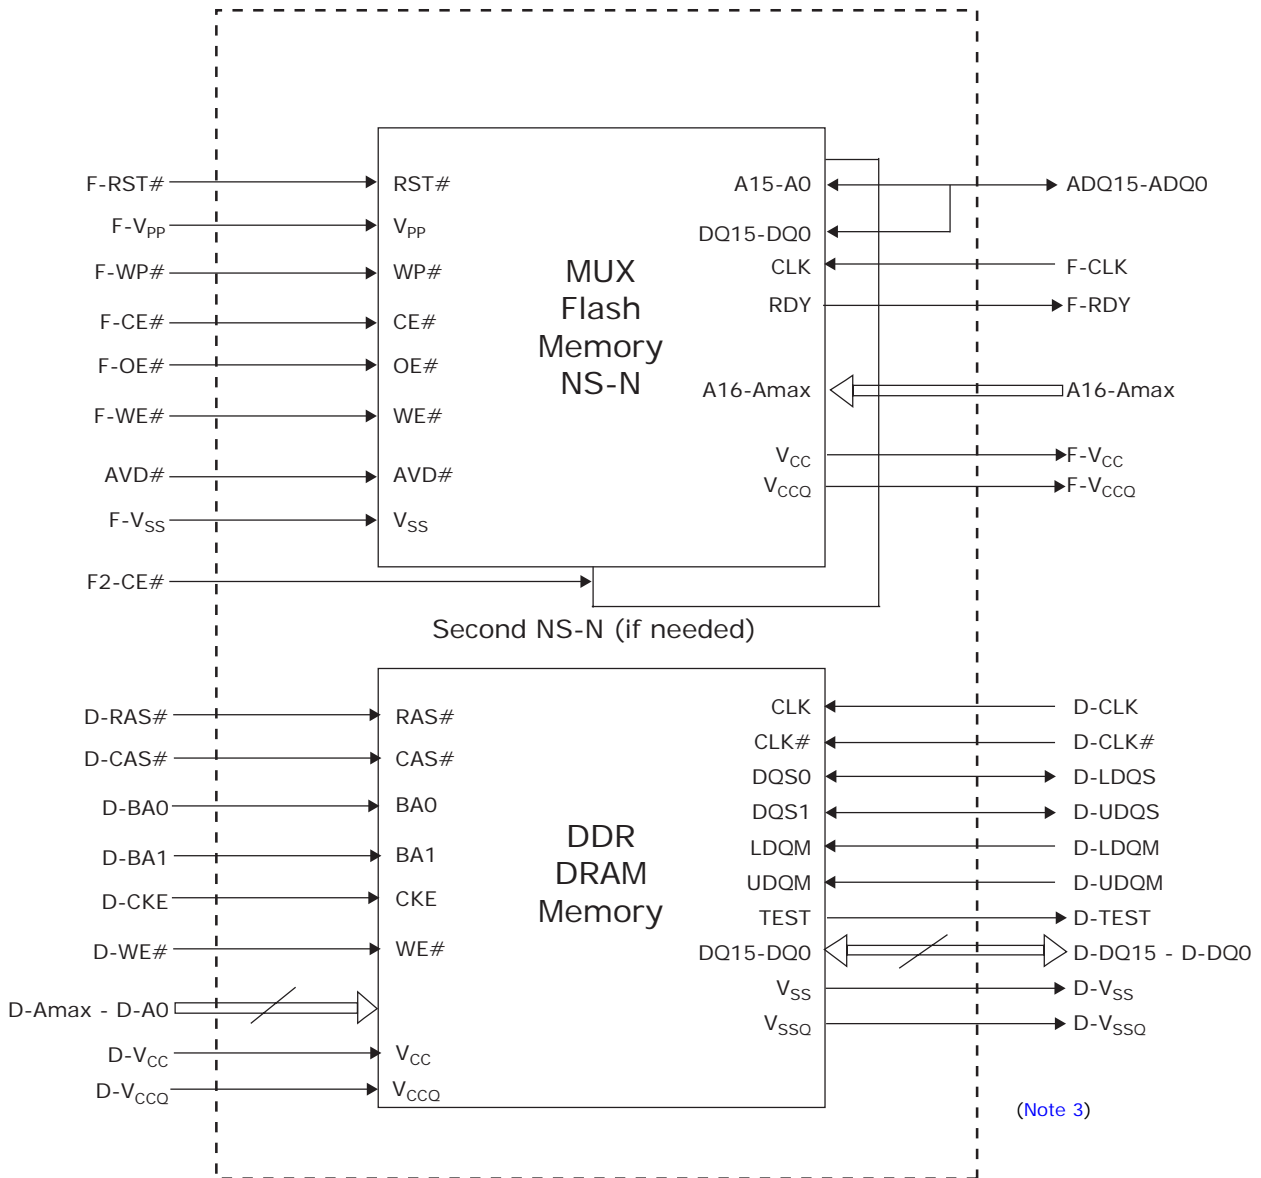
F-RST#
F-$V_{PP}$
F-WP#
F-CE#
F-OE#
F-WE#
AVD#
F-$V_{SS}$
F2-CE#

RST#
$V_{PP}$
WP#
CE#
OE#
WE#
AVD#
$V_{SS}$

MUX Flash Memory NS-N

A15-A0
DQ15-DQ0
CLK
RDY
A16-Amax
$V_{CC}$
$V_{CCQ}$

ADQ15-ADQ0
F-CLK
F-RDY
A16-Amax
F-$V_{CC}$
F-$V_{CCQ}$

Second NS-N (if needed)

D-RAS#
D-CAS#
D-BA0
D-BA1
D-CKE
D-WE#
D-Amax - D-A0
D-$V_{CC}$
D-$V_{CCQ}$

RAS#
CAS#
BA0
BA1
CKE
WE#
$V_{CC}$
$V_{CCQ}$

DDR DRAM Memory

CLK
CLK#
DQS0
DQS1
LDQM
UDQM
TEST
DQ15-DQ0
$V_{SS}$
$V_{SSQ}$

D-CLK
D-CLK#
D-LDQS
D-UDQS
D-LDQM
D-UDQM
D-TEST
D-DQ15 - D-DQ0
D-$V_{SS}$
D-$V_{SSQ}$

(Note 3)